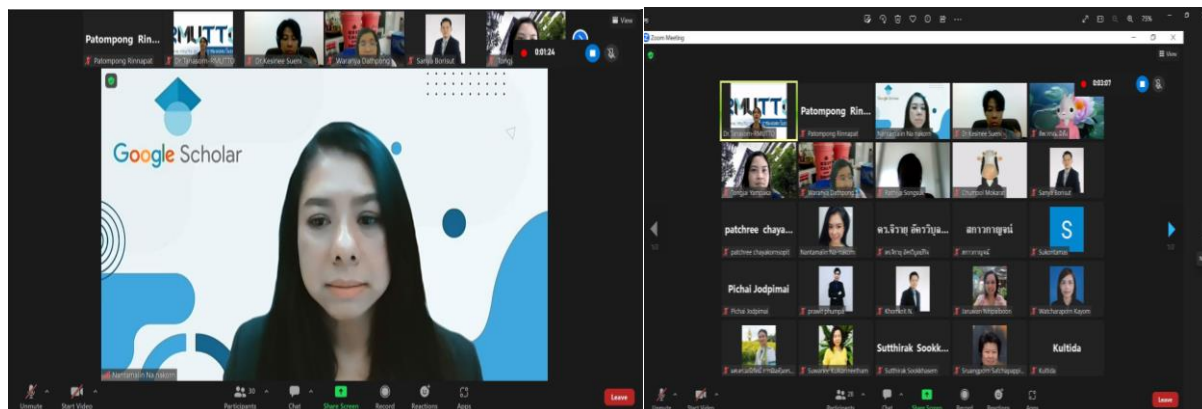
Patompong Rin...
Patompong Rinnapat
RMUTTO
Dr.Tanasorn-RMUTTO
Dr.Kesinee Sueni
Waranya Dathpong
Sanya Bonsut
Tongj
0:01:24
View
Google Scholar
Nantamalin Na nakorn
Unmute
Start Video
Participants 30
Chat
Share Screen
Record
Reactions
Apps
Leave

Zoom Meeting
0:02:07
View
RMUTTO
Dr.Tanasorn-RMUTTO
Patompong Rin...
Patompong Rinnapat
Nantamalin Na nakorn
Dr.Kesinee Sueni
Tongjai Yampaka
Waranya Dathpong
Pathiya Songsuk
Chuntipol Mokarat
Sanya Bonsut
patchree chaya...
patchree chayakornsopit
Nantamalin Na nakorn
ดร.จิราภุ อัครวิบูล...
สกาวกาญจน์
Sukontamas
Pichai Jodpimai
Pichai Jodpimai
Khonfirit N.
Jaruwan Kitipaiboon
Watcharaporn Kayom
Sutthirak Sookk...
Sutthirak Sookkhaseem
Kultida
Kultida
Sawarin Kulkornsetham
Unmute
Start Video
Participants 29
Chat
Share Screen
Record
Reactions
Apps
Leave